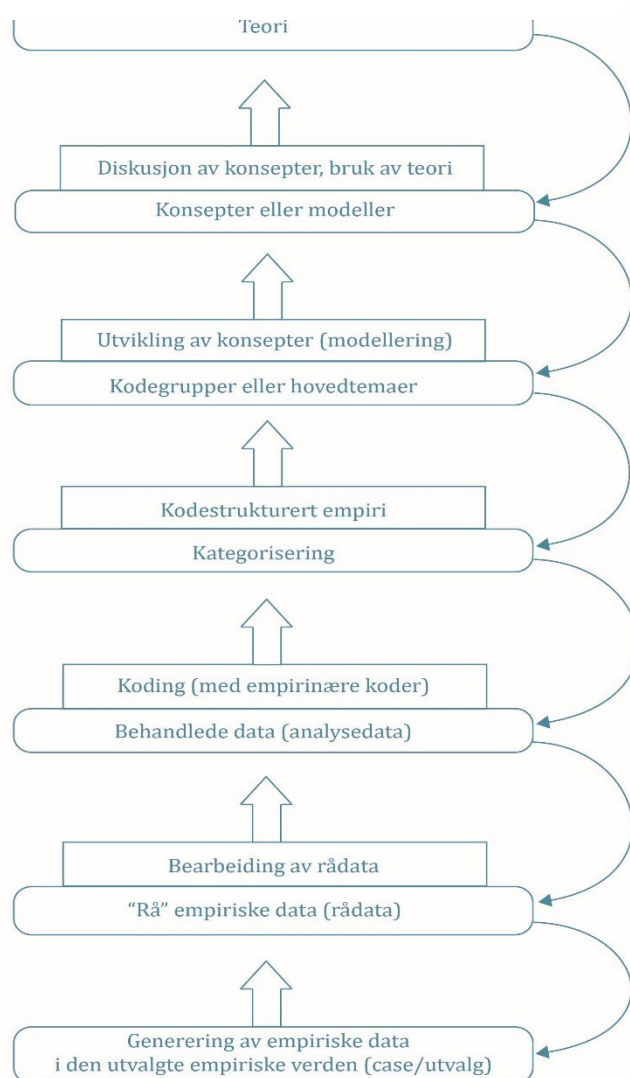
Teori

Diskusjon av konsepter, bruk av teori

Konsepter eller modeller

Utvikling av konsepter (modellering)

Kodegrupper eller hovedtemaer

Kodestrukturert empiri

Kategorisering

Koding (med empirinære koder)

Behandlede data (analysedata)

Bearbeiding av rådata

"Rå" empiriske data (rådata)

Generering av empiriske data i den utvalgte empiriske verden (case/utvalg)